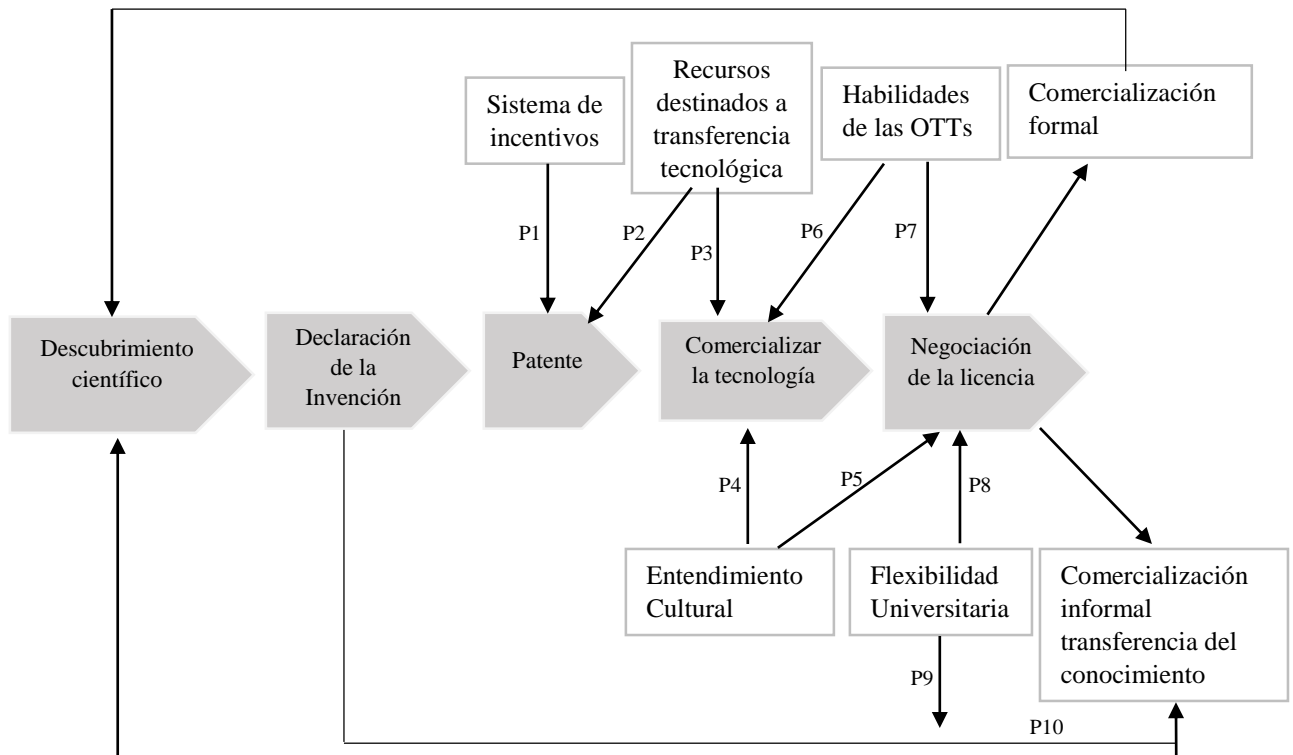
Sistema de incentivos

Recursos destinados a transferencia tecnológica

Habilidades de las OTTs

Comercialización formal

P1

P2

P3

P6

P7

Descubrimiento científico

Declaración de la Invención

Patente

Comercializar la tecnología

Negociación de la licencia

P4

P5

P8

Entendimiento Cultural

Flexibilidad Universitaria

Comercialización informal transferencia del conocimiento

P9

P10